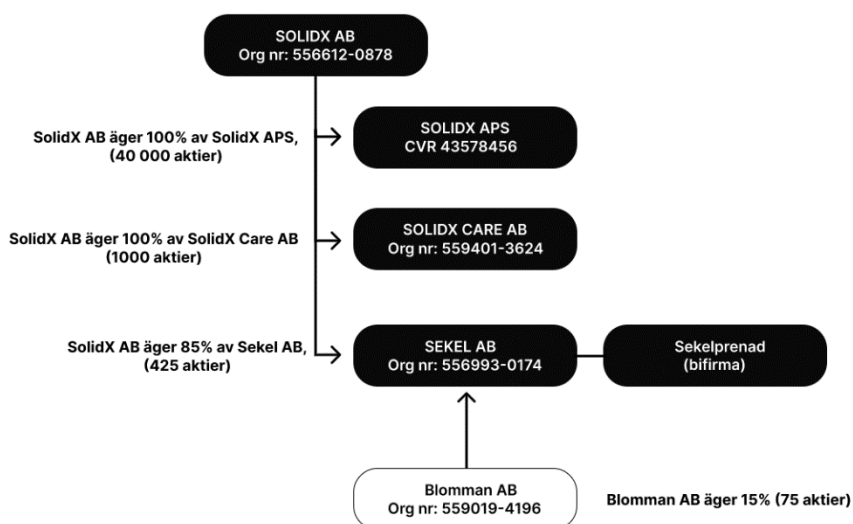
SOLIDX AB
Org nr: 556612-0878

SolidX AB äger 100% av SolidX APS, (40 000 aktier)

SOLIDX APS
CVR 43578456

SolidX AB äger 100% av SolidX Care AB (1000 aktier)

SOLIDX CARE AB
Org nr: 559401-3624

SolidX AB äger 85% av Sekel AB, (425 aktier)

SEKEL AB
Org nr: 556993-0174

Sekelprenad
(bifirma)

Blomman AB
Org nr: 559019-4196

Blomman AB äger 15% (75 aktier)